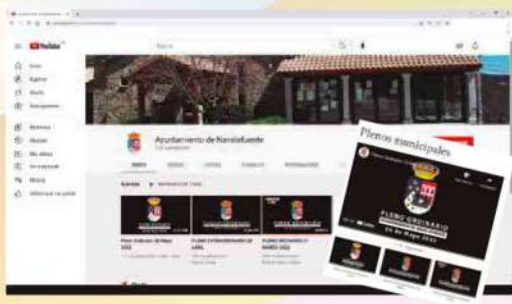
YouTube

Buscar

Inicio
Explorar
Shorts
Suscripciones

Biblioteca
Historial
Mis vídeos
Ver más tarde
Música

Ayuntamiento de Navalafuente

INICIO VÍDEOS LISTAS COMUNIDAD INFORMACIÓN

Subidos ▶ REPRODUCIR TODO

Pleno Ordinario 26 Mayo 2022
PLENO EXTRAORDINARIO 20 ABRIL
PLENO ORDINARIO 31 MARZO 2022

Plenos municipales

PLENO ORDINARIO
26 de Mayo 2022